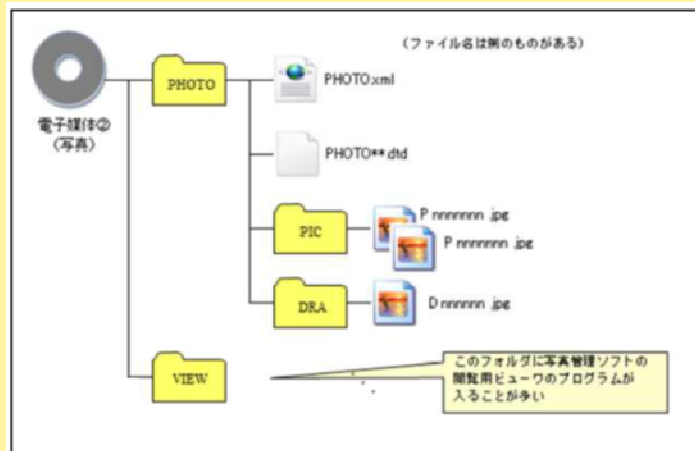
（ファイル名は例のものがある）

電子媒体②
（写真）

PHOTO

PHOTO.xml

PHOTO**.dtd

PIC

Pnnnnnnn.jpg

Pnnnnnnn.jpg

DRA

Dnnnnnnn.jpg

VIEW

このフォルダに写真管理ソフトの閲覧用ビューワのプログラムが入ることが多い